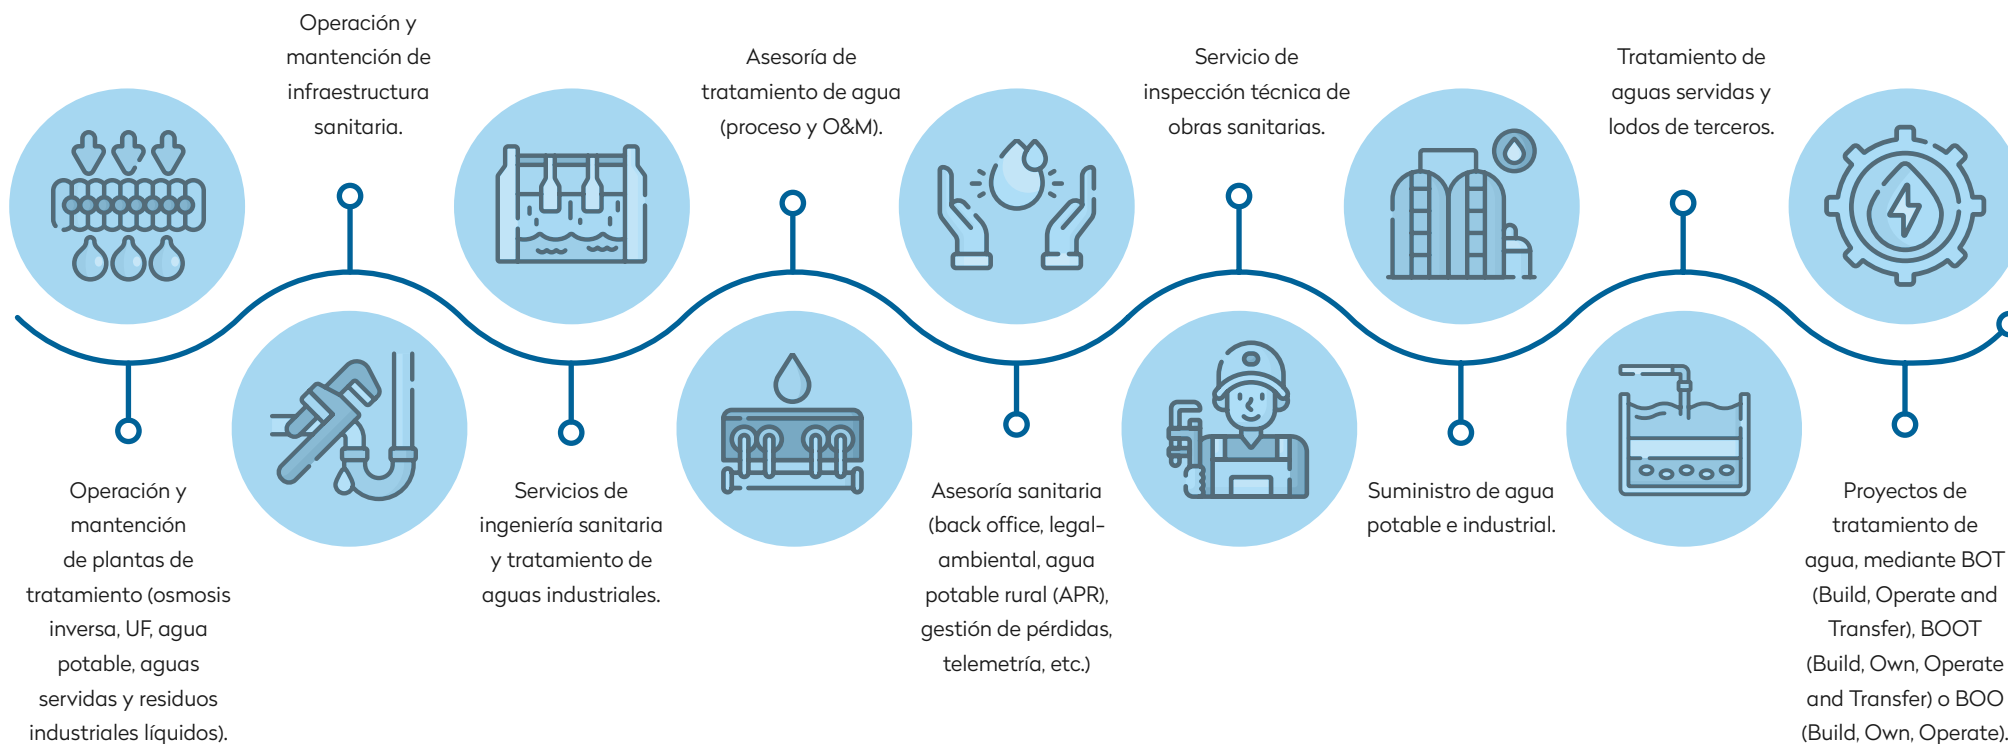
Operación y mantención de plantas de tratamiento (osmosis inversa, UF, agua potable, aguas servidas y residuos industriales líquidos).

Operación y mantención de infraestructura sanitaria.

Servicios de ingeniería sanitaria y tratamiento de aguas industriales.

Asesoría de tratamiento de agua (proceso y O&M).

Asesoría sanitaria (back office, legal-ambiental, agua potable rural (APR), gestión de pérdidas, telemetría, etc.)

Servicio de inspección técnica de obras sanitarias.

Suministro de agua potable e industrial.

Tratamiento de aguas servidas y lodos de terceros.

Proyectos de tratamiento de agua, mediante BOT (Build, Operate and Transfer), BOOT (Build, Own, Operate and Transfer) o BOO (Build, Own, Operate).